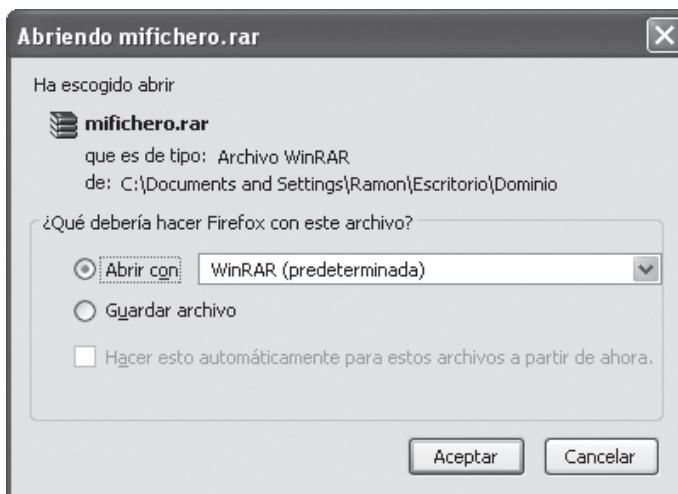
Abriendo mifichero.rar

Ha escogido abrir

mifichero.rar

que es de tipo: Archivo WinRAR

de: C:\Documents and Settings\Ramon\Escritorio\Dominio

¿Qué debería hacer Firefox con este archivo?

Abrir con WinRAR (predeterminada)

Guardar archivo

Hacer esto automáticamente para estos archivos a partir de ahora.

Aceptar Cancelar